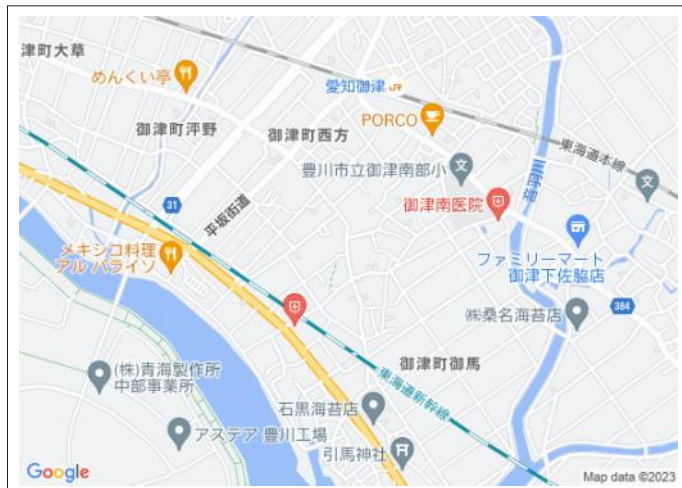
津町大草
めんくい亭
愛知御津
PORCO
御津町泙野
御津町西方
東海道本線
豊川市立御津南部小
31
平坂街道
御津南医院
ファミリーマート
御津下佐脇店
メキシコ料理
アルパライソ
384
(株)桑名海苔店
御津町御馬
(株)青海製作所
中部事業所
東海道新幹線
石黒海苔店
アステア 豊川工場
引馬神社
Google
Map data ©2023